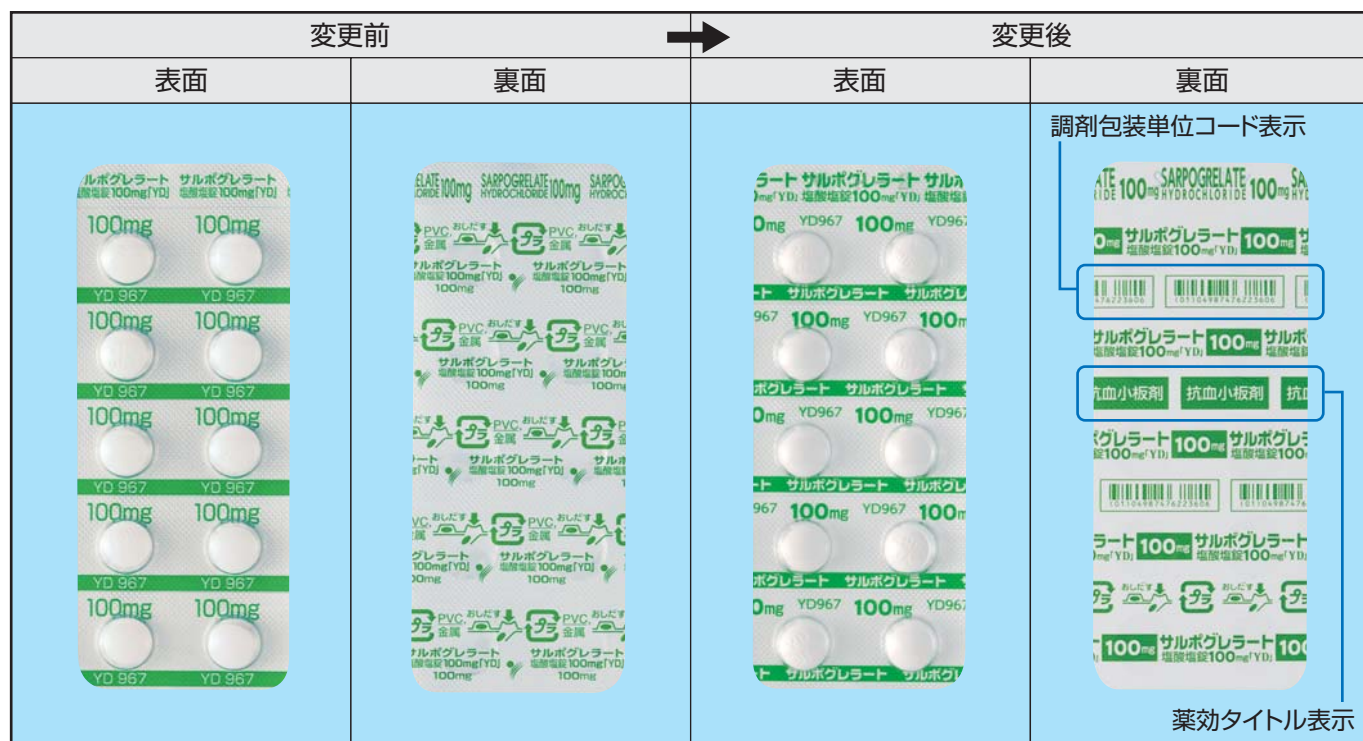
| 変更前 | | 変更後 | |
|---|---|---|---|
| 表面 | 裏面 | 表面 | 裏面 |

調剤包装単位コード表示

ルポグレラート サルポグレラート 塩酸塩錠100mg「YD」 塩酸塩錠100mg「YD」
100mg 100mg
YD 967 YD 967
100mg 100mg
YD 967 YD 967
100mg 100mg
YD 967 YD 967
100mg 100mg
YD 967 YD 967
100mg 100mg
YD 967 YD 967

ATE 100mg SARPOGRELATE 100mg SARPOG
RIDE HYDROCHLORIDE HYDROC
PVC 金属 おしだす プラ
サルポグレラート 塩酸塩錠100mg「YD」 100mg

ラート サルポグレラート サル
mg「YD」 塩酸塩錠100mg「YD」 塩酸塩
0mg YD967 100mg YD967
ト サルポグレラート サルポグレ
967 100mg YD967 100m

ATE 100mg SARPOGRELATE 100mg SA
RIDE HYDROCHLORIDE HYD
0mg サルポグレラート 塩酸塩錠100mg「YD」 100mg
サルポグレラート 100mg サルポ 塩酸塩錠100mg「YD」
抗血小板剤 抗血小板剤 抗血
グレラート 100mg サルポグレ 塩酸塩錠100mg「YD」
ラート 100mg サルポグレラート 塩酸塩錠100mg「YD」
おしだす プラ
100mg サルポグレラート 塩酸塩錠100mg「YD」 10

薬効タイトル表示